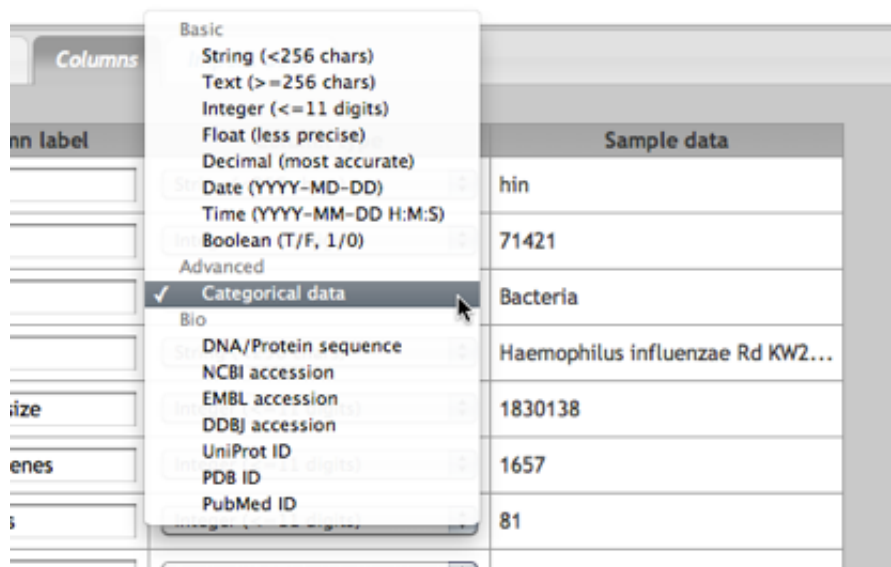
Columns

nn label

Basic
String (<256 chars)
Text (>=256 chars)
Integer (<=11 digits)
Float (less precise)
Decimal (most accurate)
Date (YYYY-MD-DD)
Time (YYYY-MM-DD H:M:S)
Boolean (T/F, 1/0)
Advanced
✓ Categorical data
Bio
DNA/Protein sequence
NCBI accession
EMBL accession
DDBJ accession
UniProt ID
PDB ID
PubMed ID

Sample data

| | | Sample data |
|---|---|---|
| | | hin |
| | | 71421 |
| | | Bacteria |
| | | Haemophilus influenzae Rd KW2... |
| size | | 1830138 |
| enes | | 1657 |
| s | Integer | 81 |